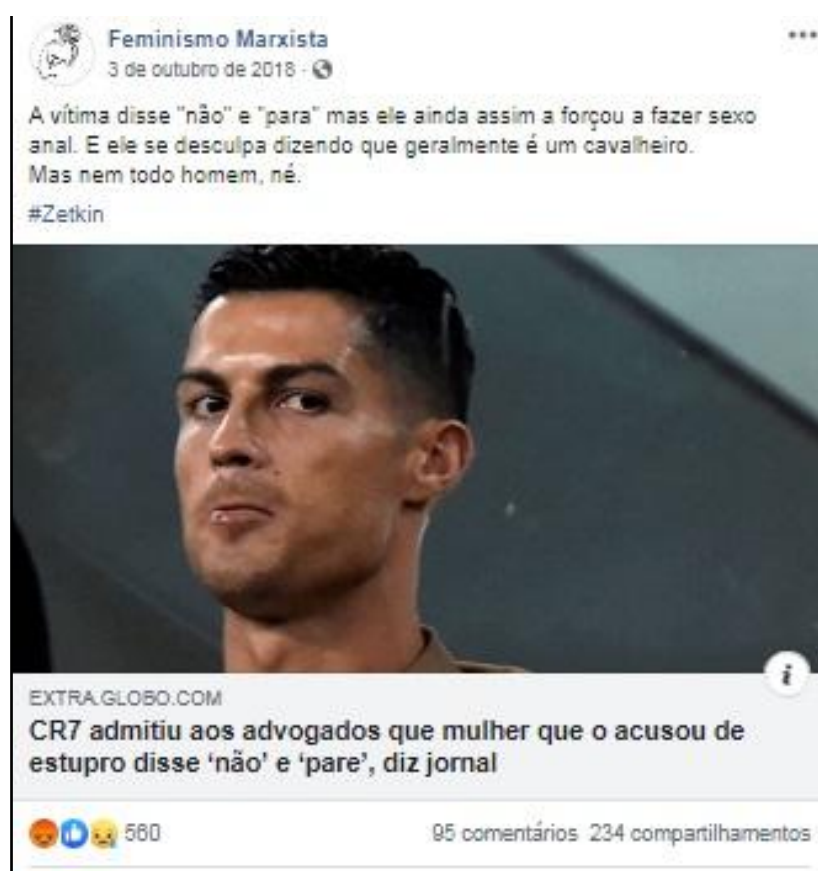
Feminismo Marxista
3 de outubro de 2018 ·

A vítima disse "não" e "para" mas ele ainda assim a forçou a fazer sexo anal. E ele se desculpa dizendo que geralmente é um cavalheiro.
Mas nem todo homem, né.
#Zetkin

i

EXTRA.GLOBO.COM
CR7 admitiu aos advogados que mulher que o acusou de estupro disse 'não' e 'pare', diz jornal

560
95 comentários 234 compartilhamentos